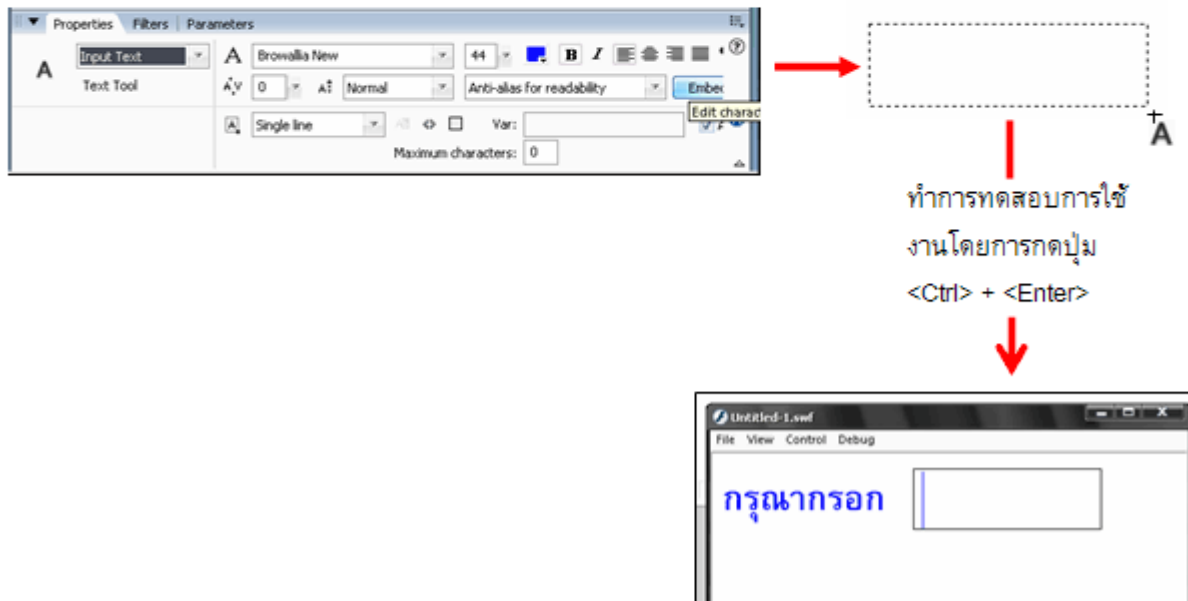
Properties | Filters | Parameters

A
Input Text
Text Tool
Browallia New
44
B I
0
Normal
Anti-alias for readability
Embed
Edit charac
Single line
Var:
Maximum characters: 0

A

ทำการทดสอบการใช้งานโดยการกดปุ่ม <Ctrl> + <Enter>

Untitled-1.swf
File View Control Debug
กรุณากรอก